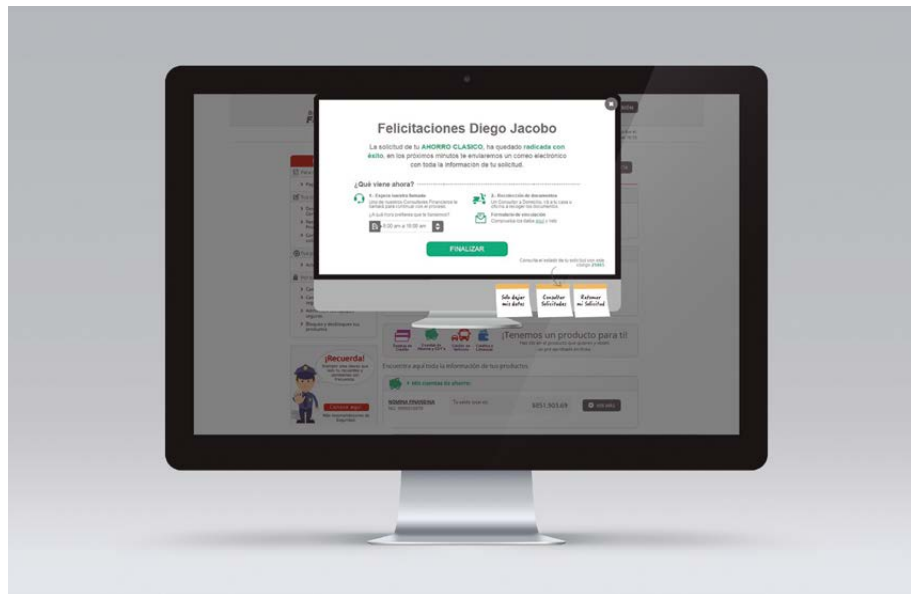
Felicitaciones Diego Jacobo

La solicitud de tu AHORRO CLASICO, ha quedado radicada con éxito, en los próximos minutos te enviaremos un correo electrónico con toda la información de tu solicitud.

¿Qué viene ahora?

1 - Espera nuestra llamada
Uno de nuestros Consultores Financieros te llamará para continuar con el proceso.
¿A qué hora prefieres que te llamemos?
8:00 am a 10:00 am

2 - Recolección de documentos
Un Consultor a Domicilio irá a tu casa u oficina a recoger los documentos.

Formulario de vinculación
Conoce más de éste aquí o más

FINALIZAR

Consulta el estado de tu solicitud con este código 21683

Solo dejar mis datos
Consultar Solicitudes
Retomar mi Solicitud

¡Recuerda!

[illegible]

¡Tenemos un producto para ti!

Encuentra aquí toda la información de tus productos.

Mis cuentas de ahorro

NOMINA FINANDINA

$851.903,69